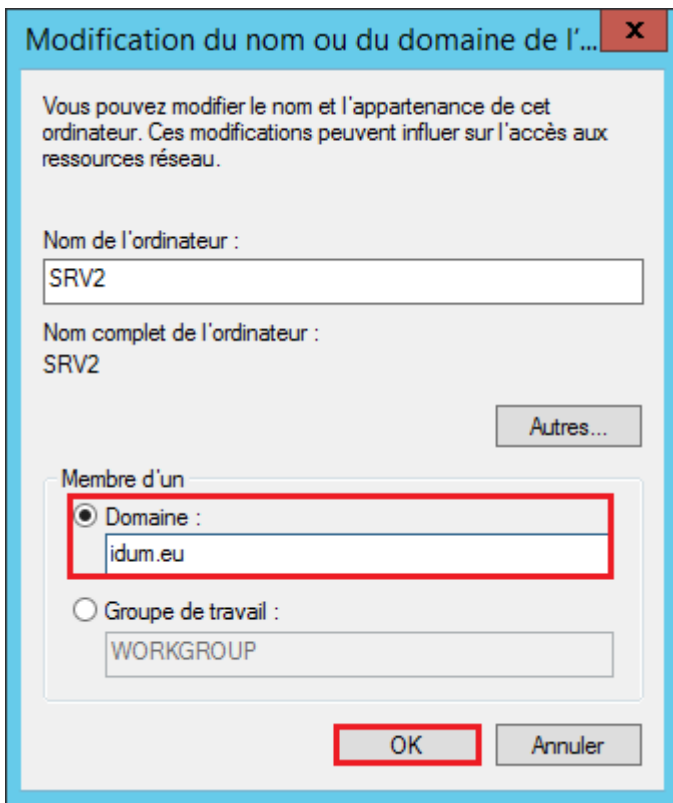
Modification du nom ou du domaine de l'...

x

Vous pouvez modifier le nom et l'appartenance de cet ordinateur. Ces modifications peuvent influer sur l'accès aux ressources réseau.

Nom de l'ordinateur :

SRV2

Nom complet de l'ordinateur :
SRV2

Autres...

Membre d'un

Domaine :

idum.eu

Groupe de travail :

WORKGROUP

OK

Annuler